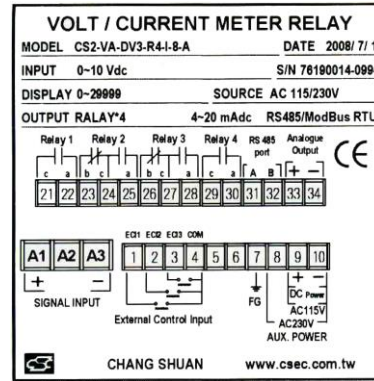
VOLT / CURRENT METER RELAY

MODEL CS2-VA-DV3-R4-I-8-A DATE 2008/ 7/ 1

INPUT 0~10 Vdc S/N 76190014-099

DISPLAY 0~29999 SOURCE AC 115/230V

OUTPUT RALAY*4 4~20 mAdc RS485/ModBus RTU

Relay 1 Relay 2 Relay 3 Relay 4 RS 485 port Analogue Output

c a b c a b c a c a A B + −

21 22 23 24 25 26 27 28 29 30 31 32 33 34

CE

EC1 EC2 EC3 COM

A1 A2 A3 1 2 3 4 5 6 7 8 9 10

+ −

SIGNAL INPUT

External Control Input

FG

+ −
DC Power
AC115V
AC230V
AUX. POWER

CHANG SHUAN www.csec.com.tw